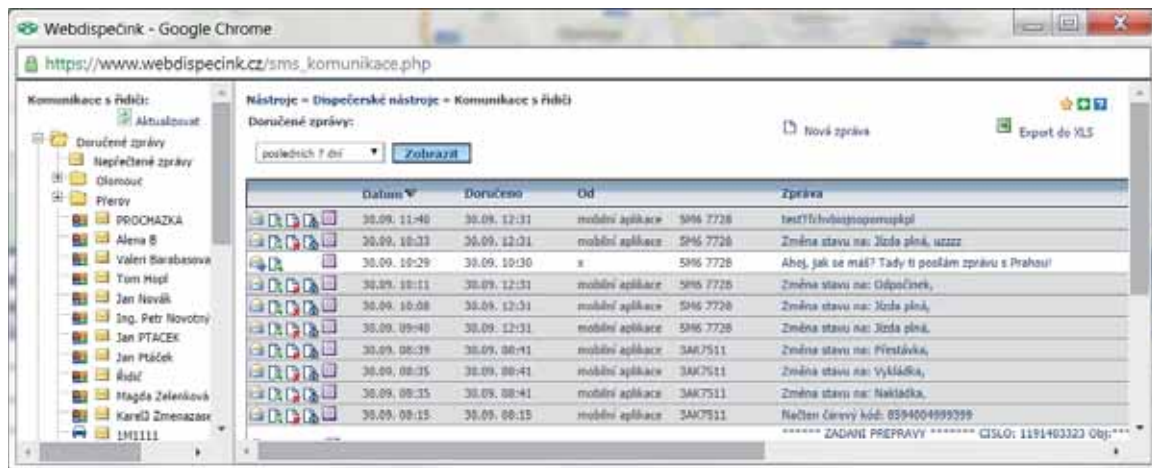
Webdispečink - Google Chrome

https://www.webdispecink.cz/sms_komunikace.php

Komunikace s řidiči:
Aktualizovat
Doručené zprávy
Nepřečtené zprávy
Olomouc
Přerov
PROCHAZKA
Alena B
Valeri Barabasova
Tom Hopl
Jan Novák
Ing. Petr Novotný
Jan PTACEK
Jan Ptáček
Řidič
Magda Zelenková
Karel3 Zmenazase
1M1111

Nástroje » Dispečerské nástroje » Komunikace s řidiči
Doručené zprávy:
posledních 7 dní
Zobrazit
Nová zpráva
Export do XLS

| | Datum | Doručeno | Od | | Zpráva |
|---|---|---|---|---|---|
| | 30.09. 11:40 | 30.09. 12:31 | mobilní aplikace | 5M6 7728 | test?fchvbsjnopemspkpl |
| | 30.09. 10:33 | 30.09. 12:31 | mobilní aplikace | 5M6 7728 | Změna stavu na: Jízda plná, uzzzz |
| | 30.09. 10:29 | 30.09. 10:30 | x | 5M6 7728 | Ahoj, jak se máš? Tady ti posílám zprávu s Prahou! |
| | 30.09. 10:11 | 30.09. 12:31 | mobilní aplikace | 5M6 7728 | Změna stavu na: Odpočinek, |
| | 30.09. 10:08 | 30.09. 12:31 | mobilní aplikace | 5M6 7728 | Změna stavu na: Jízda plná, |
| | 30.09. 09:40 | 30.09. 12:31 | mobilní aplikace | 5M6 7728 | Změna stavu na: Jízda plná, |
| | 30.09. 08:39 | 30.09. 08:41 | mobilní aplikace | 3AK7511 | Změna stavu na: Přestávka, |
| | 30.09. 08:35 | 30.09. 08:41 | mobilní aplikace | 3AK7511 | Změna stavu na: Vykládka, |
| | 30.09. 08:35 | 30.09. 08:41 | mobilní aplikace | 3AK7511 | Změna stavu na: Nakládka, |
| | 30.09. 08:15 | 30.09. 08:15 | mobilní aplikace | 3AK7511 | Načten čárový kód: 8594004999399 |
| | | | | | ****** ZADANI PREPRAVY ******* CISLO: 1191403323 Obj:*** |